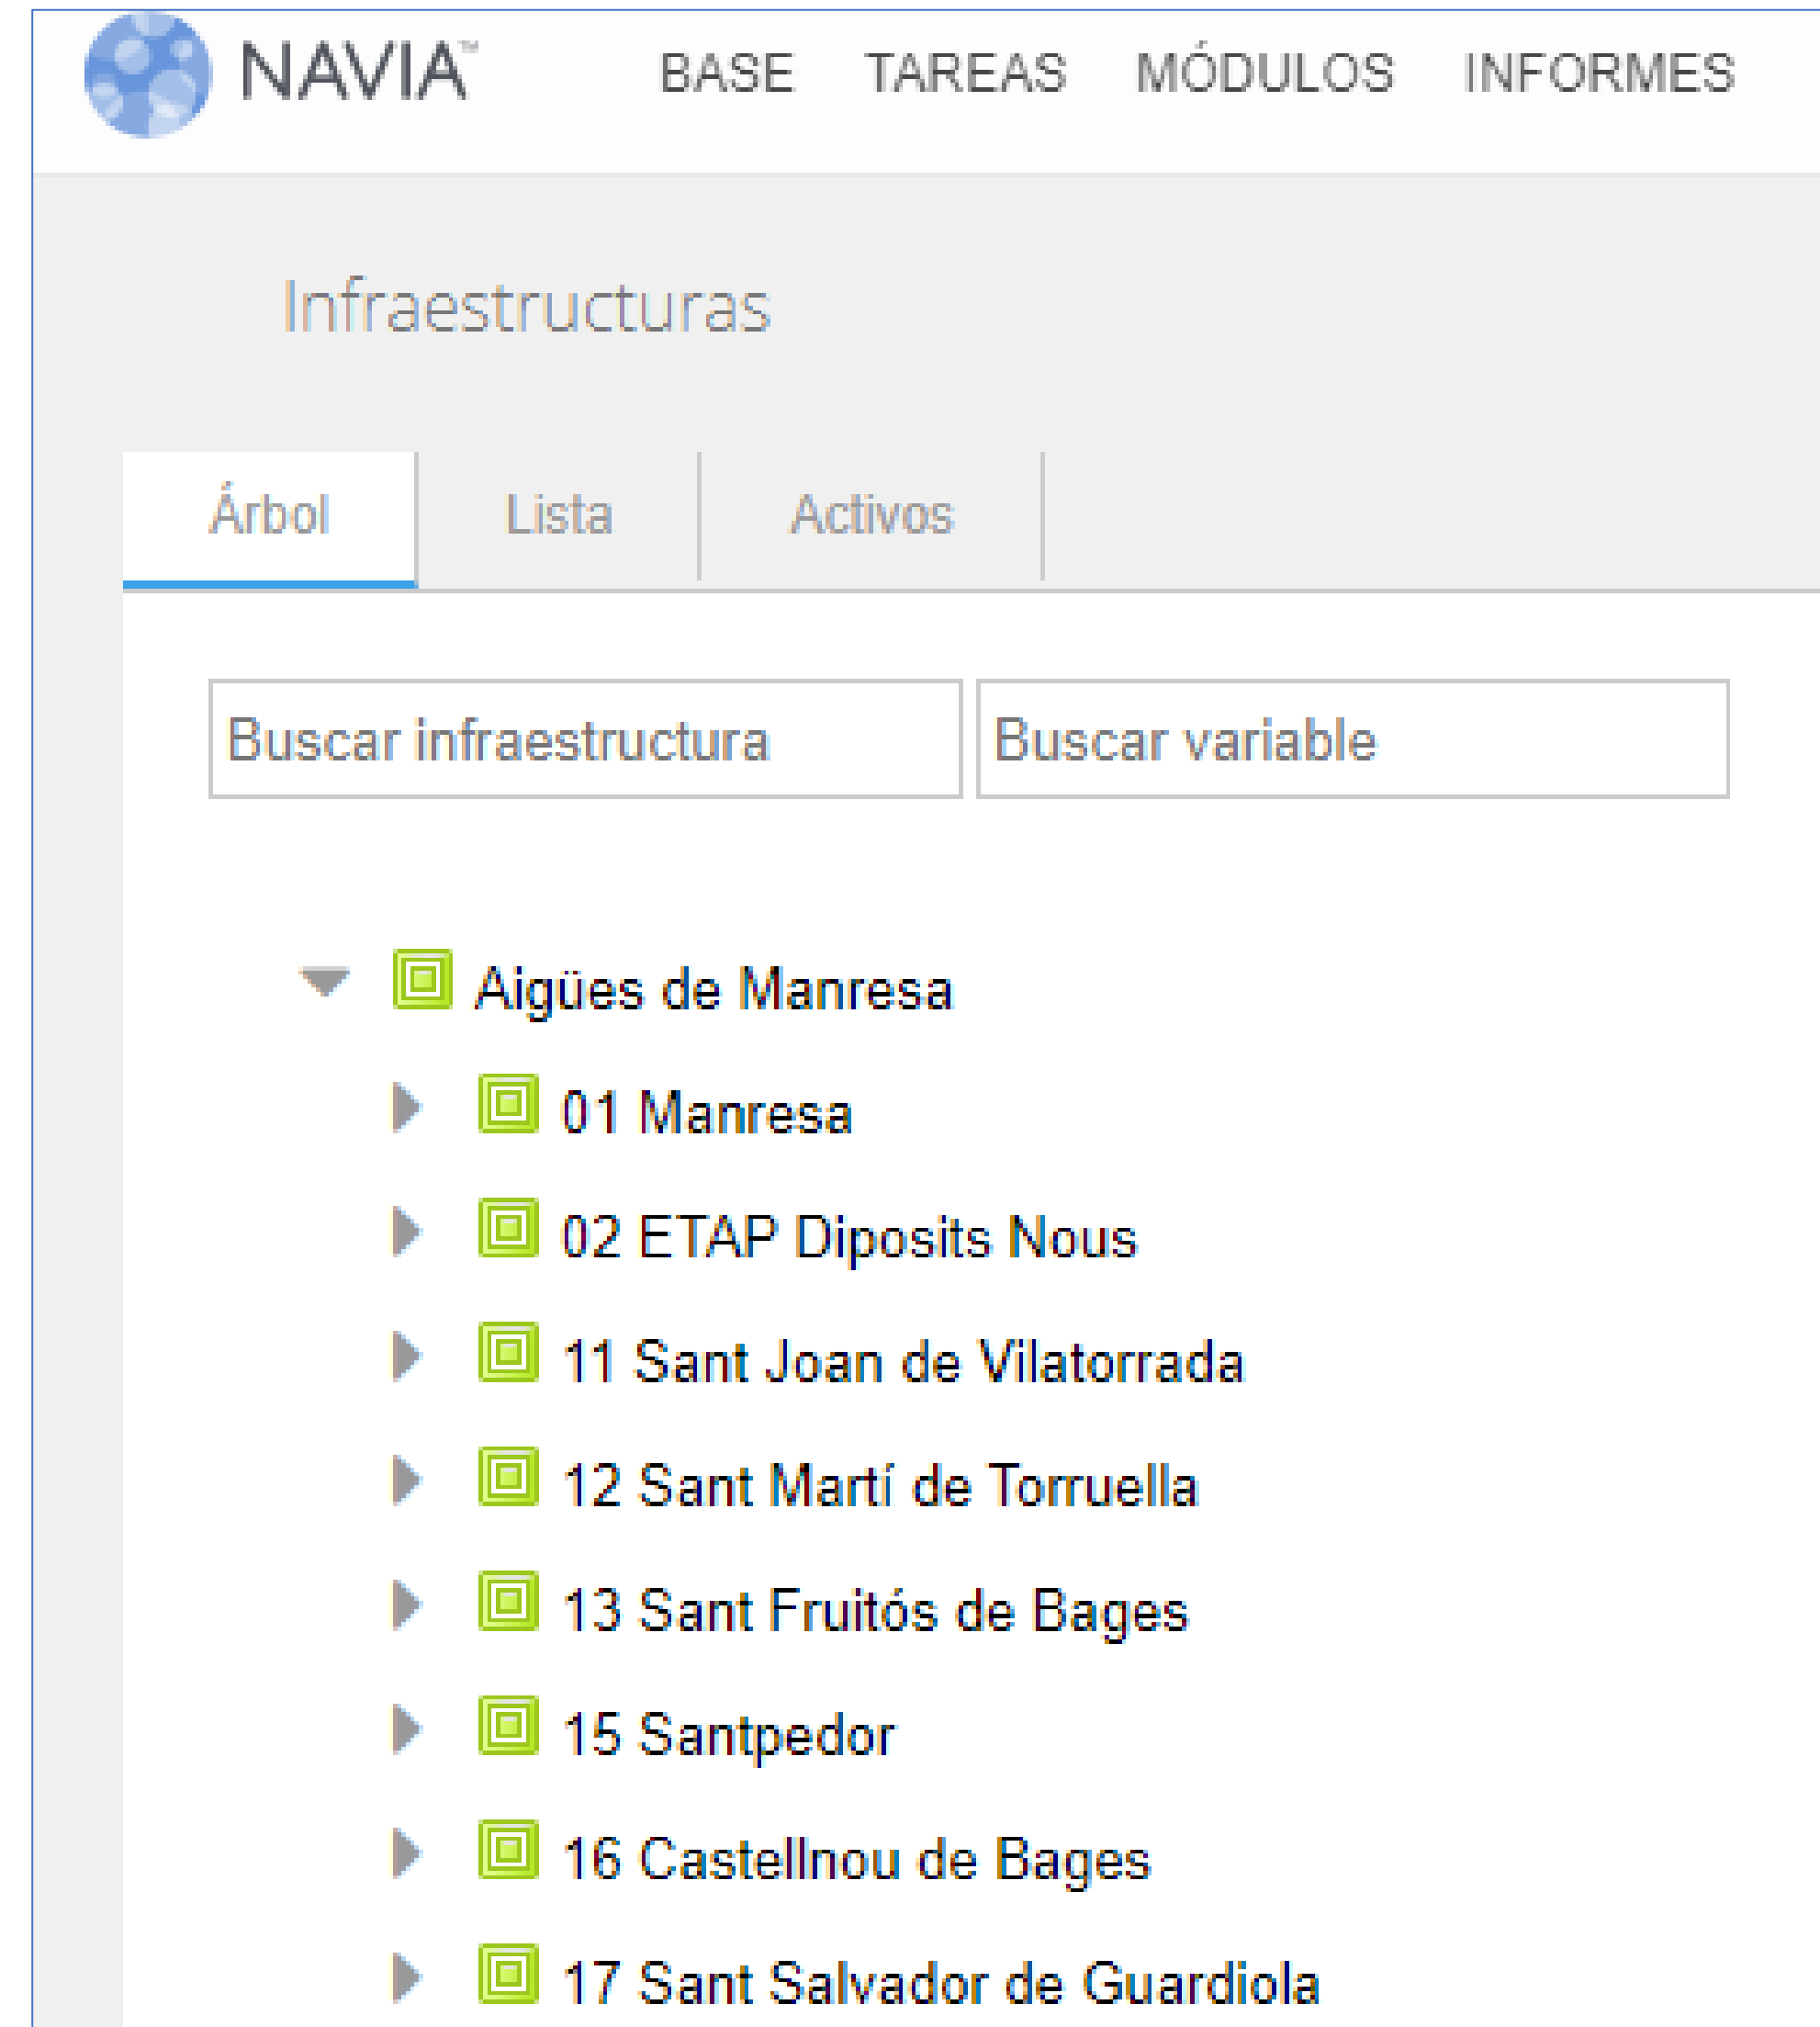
NAVIA™ BASE TAREAS MÓDULOS INFORMES

Infraestructuras

Árbol Lista Activos

Buscar infraestructura

Buscar variable

Aigües de Manresa

01 Manresa

02 ETAP Diposits Nous

11 Sant Joan de Vilatorrada

12 Sant Martí de Torruella

13 Sant Fruitós de Bages

15 Santpedor

16 Castellnou de Bages

17 Sant Salvador de Guardiola